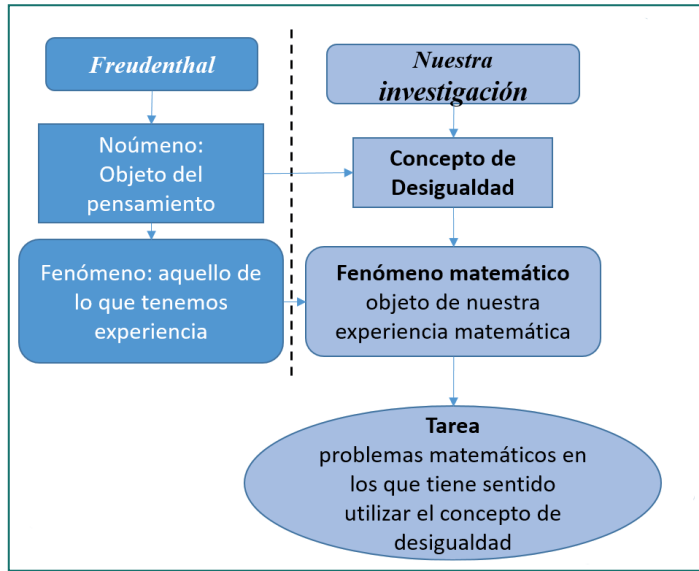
Freudenthal

Noúmeno: Objeto del pensamiento

Fenómeno: aquello de lo que tenemos experiencia

Nuestra investigación

Concepto de Desigualdad

Fenómeno matemático objeto de nuestra experiencia matemática

Tarea problemas matemáticos en los que tiene sentido utilizar el concepto de desigualdad